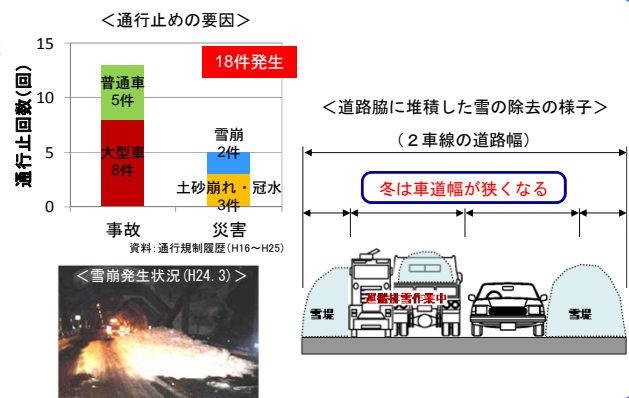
＜通行止めの要因＞

通行止回数（回）

15
10
5
0

18件発生

普通車
5件

大型車
8件

雪崩
2件

土砂崩れ・冠水
3件

事故
災害

資料：通行規制履歴（H16～H25）

＜雪崩発生状況（H24.3）＞

＜道路脇に堆積した雪の除去の様子＞

（２車線の道路幅）

冬は車道幅が狭くなる

雪堤
運搬排雪作業中
雪堤